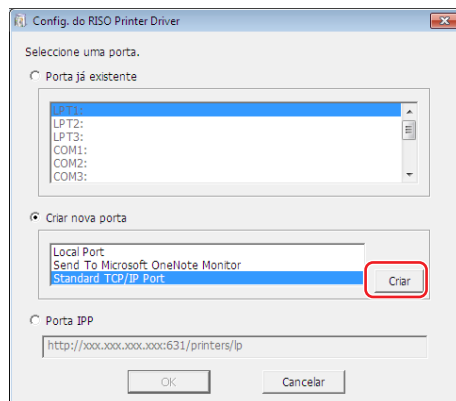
Config. do RISO Printer Driver

Seleccione uma porta.

Porta já existente

LPT1:
LPT2:
LPT3:
COM1:
COM2:
COM3:

Criar nova porta

Local Port
Send To Microsoft OneNote Monitor
Standard TCP/IP Port

Criar

Porta IPP

http://xxx.xxx.xxx.xxx:631/printers/lp

OK

Cancelar